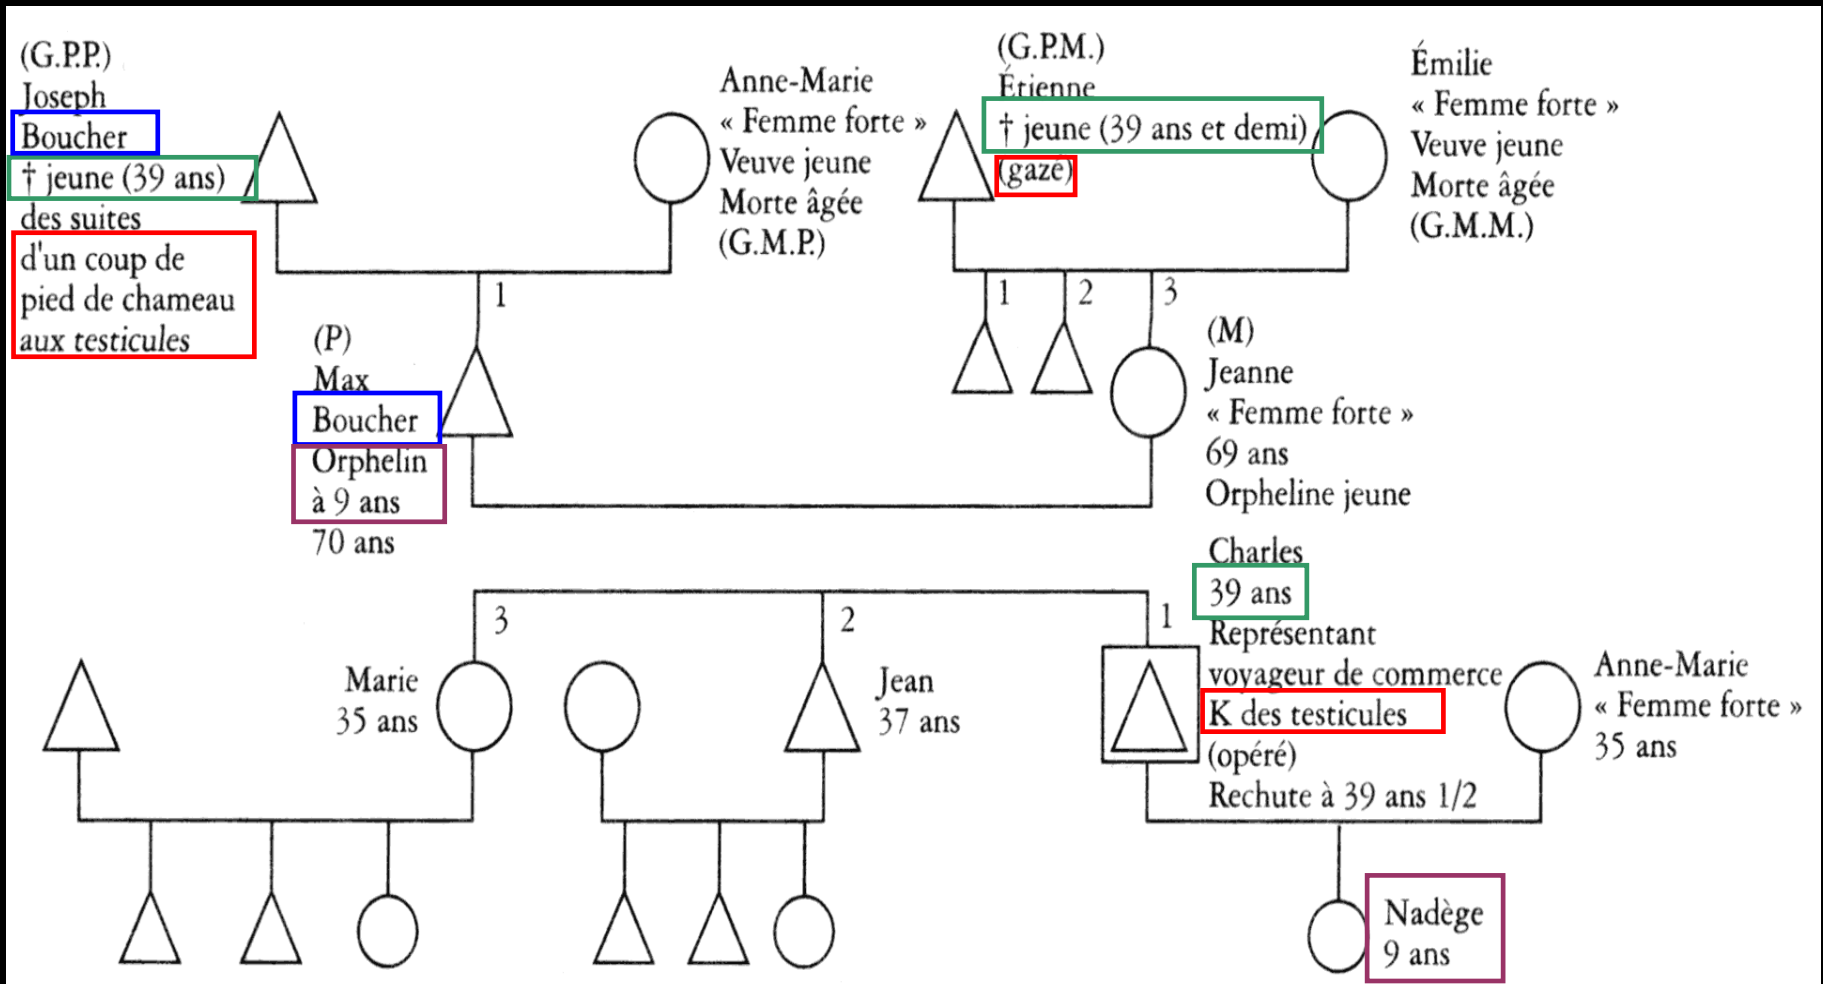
(G.P.P.)
Joseph
Boucher
† jeune (39 ans)
des suites
d'un coup de pied de chameau aux testicules

Anne-Marie
« Femme forte »
Veuve jeune
Morte âgée
(G.M.P.)

(G.P.M.)
Étienne
† jeune (39 ans et demi)
(gazé)

Émilie
« Femme forte »
Veuve jeune
Morte âgée
(G.M.M.)

1

1 2 3

(P)
Max
Boucher
Orphelin à 9 ans
70 ans

(M)
Jeanne
« Femme forte »
69 ans
Orpheline jeune

Charles
39 ans
Représentant voyageur de commerce
K des testicules
(opéré)
Rechute à 39 ans 1/2

3 2 1

Marie
35 ans

Jean
37 ans

Anne-Marie
« Femme forte »
35 ans

Nadège
9 ans